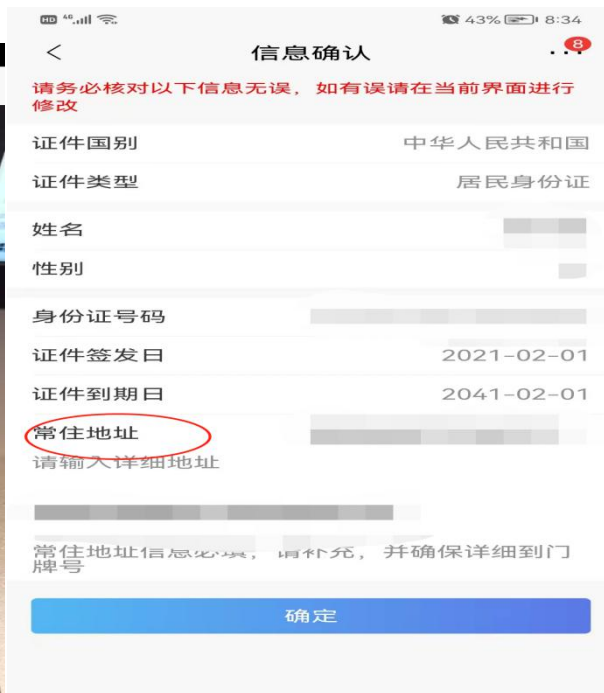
HD 4G 43% 8:34

<

信息确认

8

请务必核对以下信息无误，如有误请在当前界面进行修改

证件国别 中华人民共和国

证件类型 居民身份证

姓名

性别

身份证号码

证件签发日 2021-02-01

证件到期日 2041-02-01

常住地址

请输入详细地址

常住地址信息必填，请补充，并确保详细到门牌号

确定